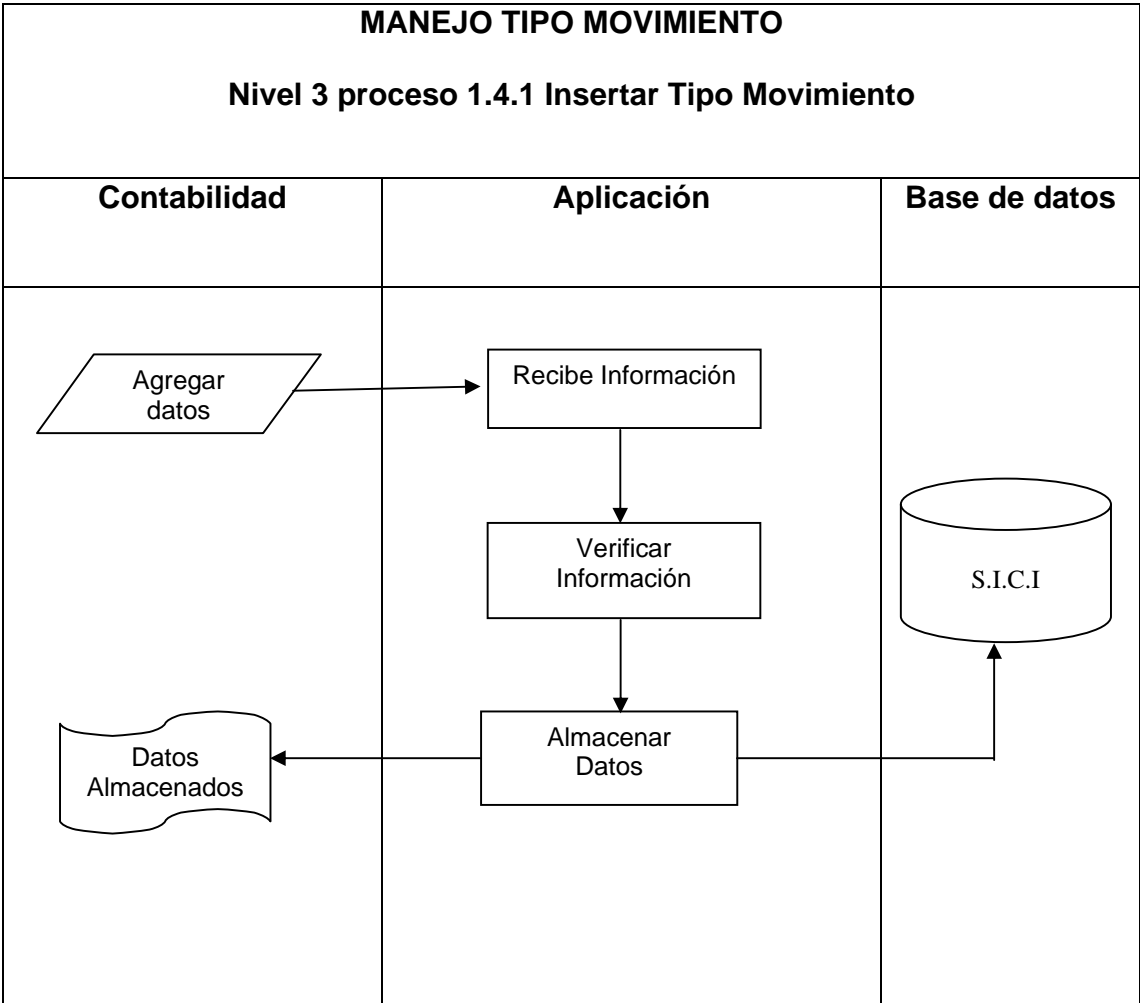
MANEJO TIPO MOVIMIENTO

Nivel 3 proceso 1.4.1 Insertar Tipo Movimiento

| Contabilidad | Aplicación | Base de datos |
|---|---|---|
| Agregar datos | Recibe Información | |
| | Verificar Información | S.I.C.I |
| Datos Almacenados | Almacenar Datos | |